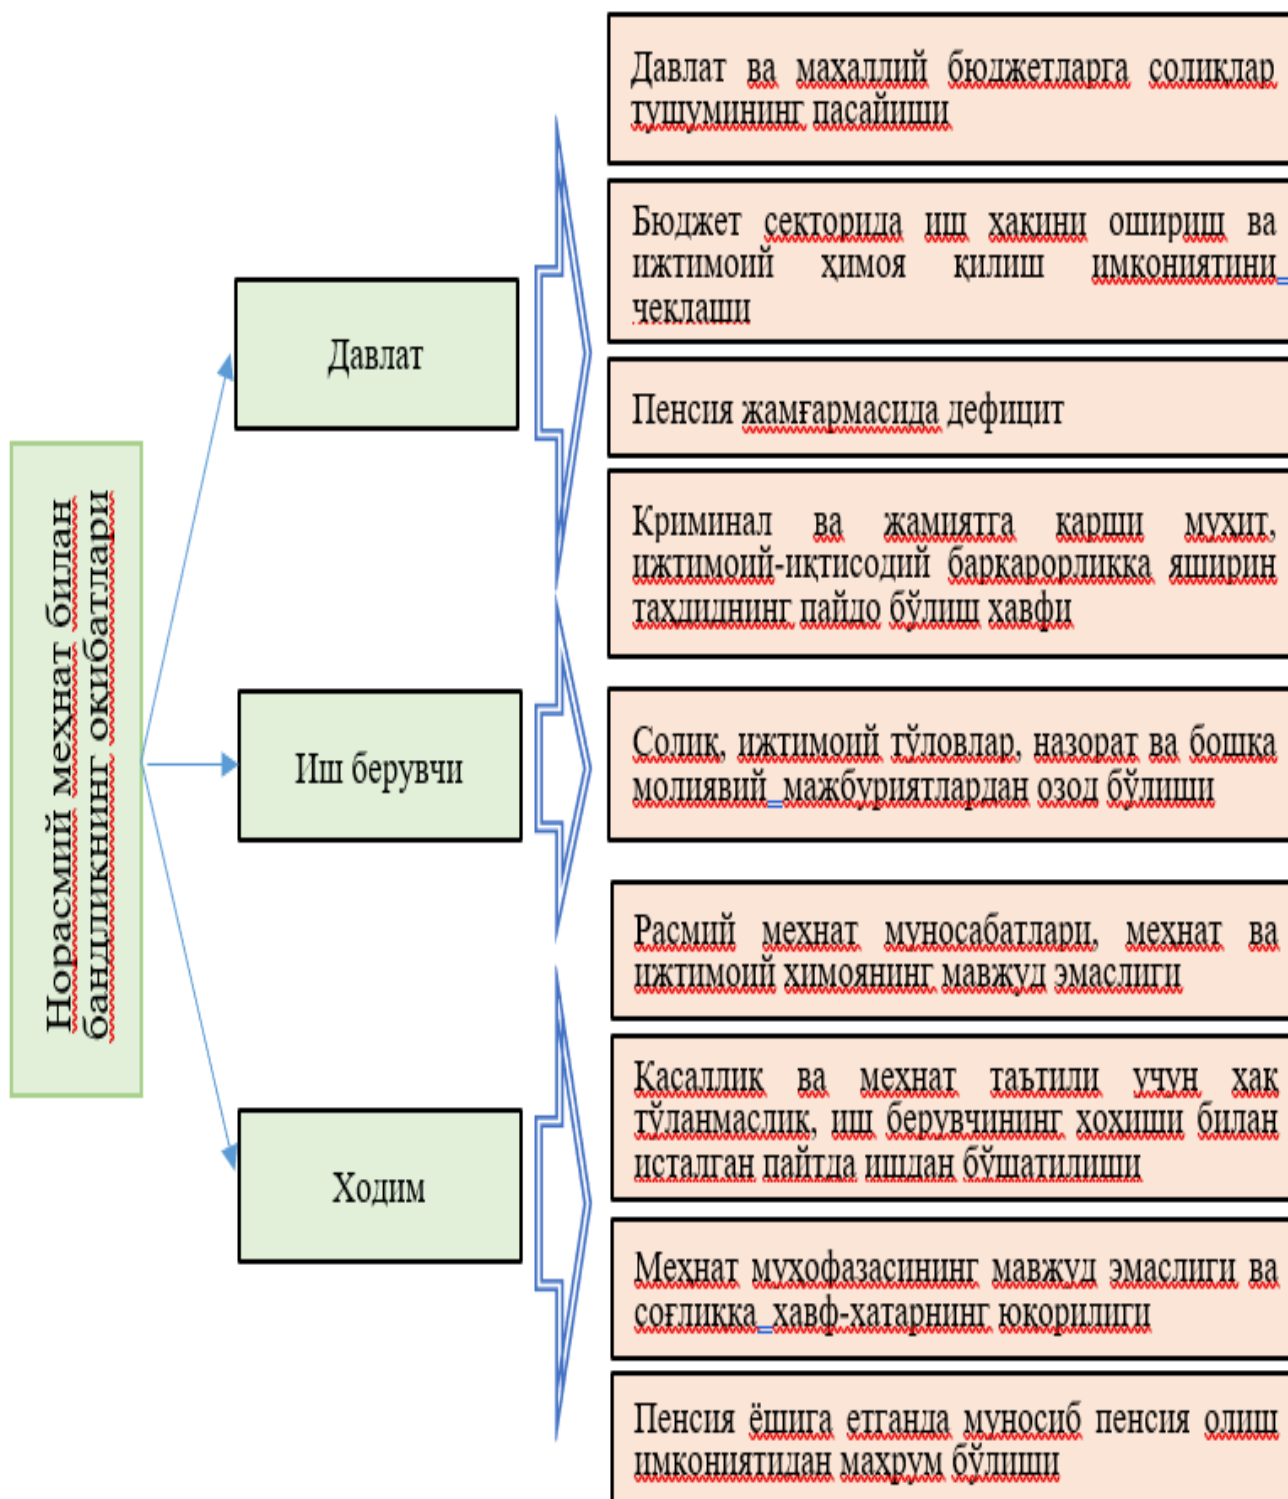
Норасмий меҳнат билан бандликнинг оқибатлари

Давлат

Иш берувчи

Ходим

Давлат ва маҳаллий бюджетларга солиқлар тушумининг пасайиши

Бюджет секторида иш ҳақини ошириш ва ижтимоий ҳимоя қилиш имкониятини чеклаши

Пенсия жамғармасида дефицит

Криминал ва жамиятга қарши муҳит, ижтимоий-иқтисодий барқарорликка яширин таҳдиднинг пайдо бўлиш хавфи

Солиқ, ижтимоий тўловлар, назорат ва бошқа молиявий мажбуриятлардан озод бўлиши

Расмий меҳнат муносабатлари, меҳнат ва ижтимоий ҳимоянинг мавжуд эмаслиги

Касаллик ва меҳнат таътили учун ҳақ тўланмаслик, иш берувчининг хоҳиши билан исталган пайтда ишдан бўшатилиши

Меҳнат муҳофазасининг мавжуд эмаслиги ва соғлиққа хавф-хатарнинг юқорилиги

Пенсия ёшига етганда муносиб пенсия олиш имкониятидан маҳрум бўлиши